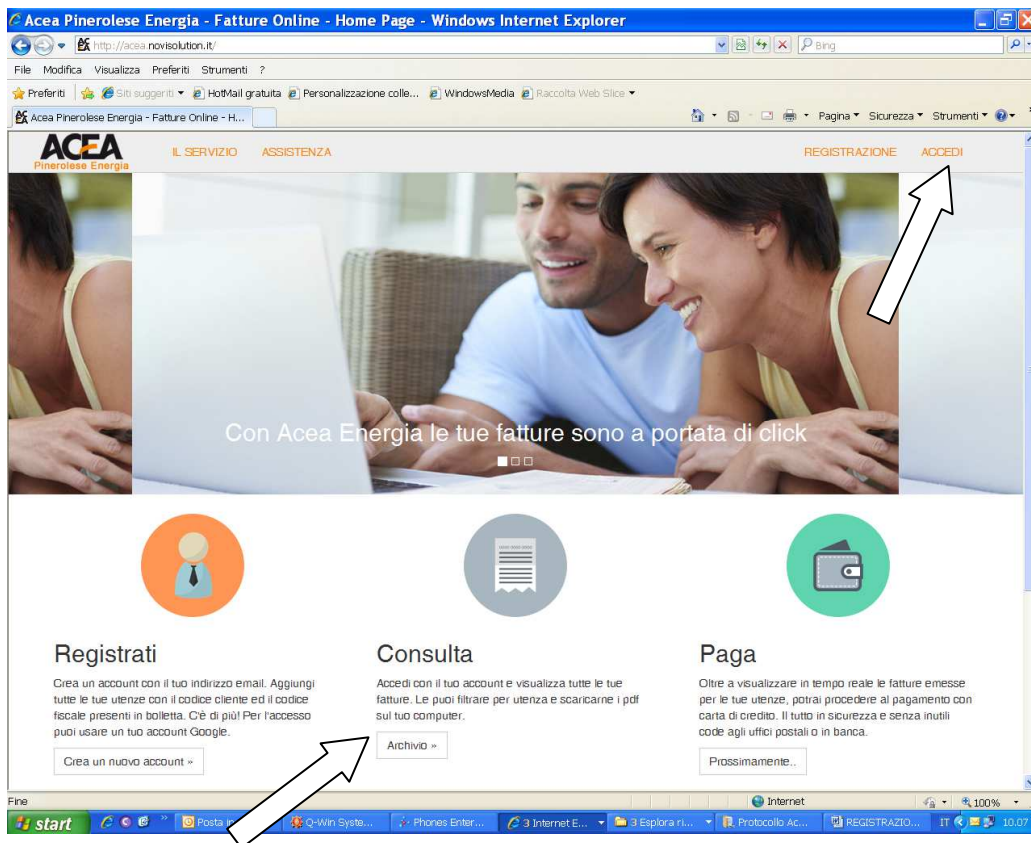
Acea Pinerolese Energia - Fatture Online - Home Page - Windows Internet Explorer

http://acea.novisolution.it/

Bing

File Modifica Visualizza Preferiti Strumenti ?

Preferiti Siti suggeriti HotMail gratuita Personalizzazione colle... WindowsMedia Raccolta Web Slice

Acea Pinerolese Energia - Fatture Online - H...

Pagina Sicurezza Strumenti

ACEA Pinerolese Energia

IL SERVIZIO ASSISTENZA

REGISTRAZIONE ACCEDI

Con Acea Energia le tue fatture sono a portata di click

Registrati

Crea un account con il tuo indirizzo email. Aggiungi tutte le tue utenze con il codice cliente ed il codice fiscale presenti in bolletta. C'è di più! Per l'accesso puoi usare un tuo account Google.

Crea un nuovo account »

Consulta

Accedi con il tuo account e visualizza tutte le tue fatture. Le puoi filtrare per utenza e scaricarne i pdf sul tuo computer.

Archivio »

Paga

Oltre a visualizzare in tempo reale le fatture emesse per le tue utenze, potrai procedere al pagamento con carta di credito. Il tutto in sicurezza e senza inutili code agli uffici postali o in banca.

Prossimamente..

Fine

Internet

100%

start

Posta in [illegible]

Q-Win Syste...

Phones Enter...

3 Internet E...

3 Esplora ri...

Protocollo Ac...

REGISTRAZIO...

IT

10.07